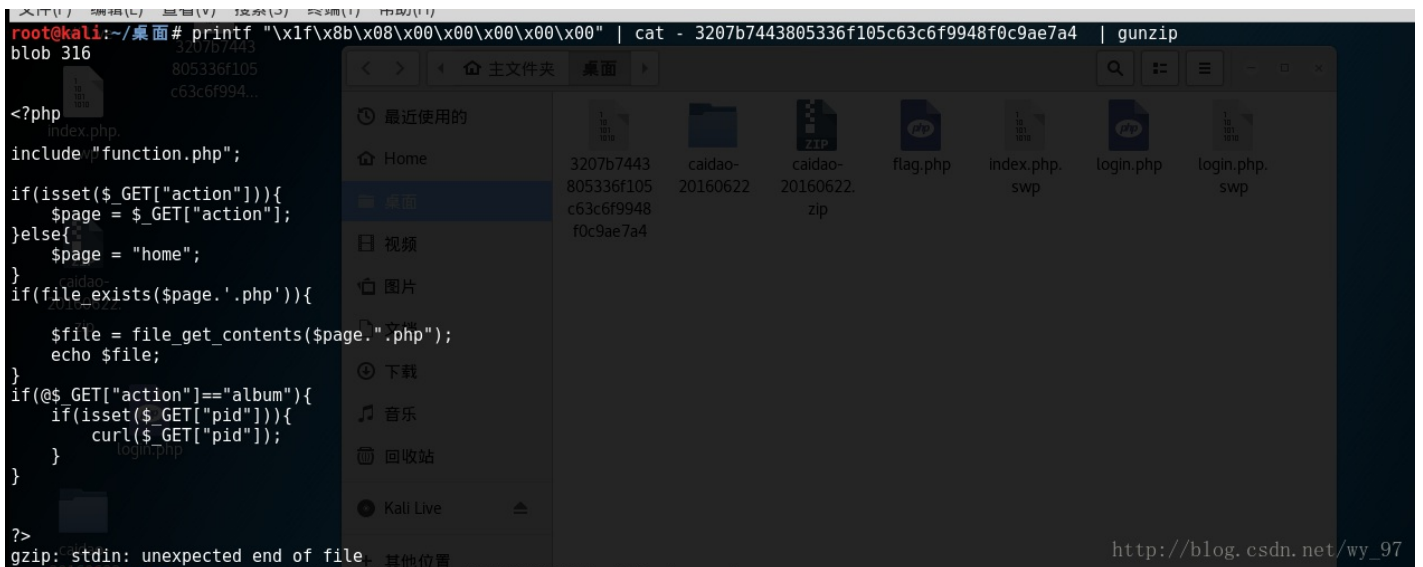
文件(F) 编辑(E) 查看(V) 搜索(S) 终端(T) 帮助(H)
root@kali:~/桌面# printf "\x1f\x8b\x08\x00\x00\x00\x00\x00" | cat - 3207b7443805336f105c63c6f9948f0c9ae7a4 | gunzip
blob 316

<?php

include "function.php";

if(isset($_GET["action"])){
    $page = $_GET["action"];
}else{
    $page = "home";
}
if(file_exists($page.'.php')){

    $file = file_get_contents($page.".php");
    echo $file;
}
if(@$_GET["action"]=="album"){
    if(isset($_GET["pid"])){
        curl($_GET["pid"]);
    }
}

?>
gzip: stdin: unexpected end of file

主文件夹 桌面

最近使用的
Home
桌面
视频
图片
文档
下载
音乐
回收站
Kali Live
其他位置

3207b7443805336f105c63c6f9948f0c9ae7a4
caidao-20160622
caidao-20160622.zip
flag.php
index.php.swp
login.php
login.php.swp

http://blog.csdn.net/wy_97